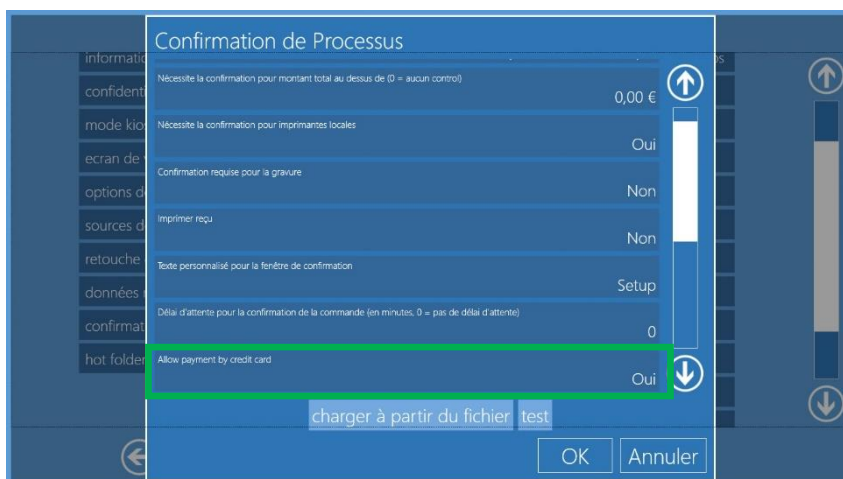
informati
confident
mode kio
ecran de
options d
sources d
retouche
données
confirmat
hot folder

Confirmation de Processus

Nécessite la confirmation pour montant total au dessus de (0 = aucun control)
0,00 €

Nécessite la confirmation pour imprimantes locales
Oui

Confirmation requise pour la gravure
Non

Imprimer reçu
Non

Texte personnalisé pour la fenêtre de confirmation
Setup

Délai d'attente pour la confirmation de la commande (en minutes, 0 = pas de délai d'attente)
0

Allow payment by credit card
Oui

charger à partir du fichier test

OK Annuler